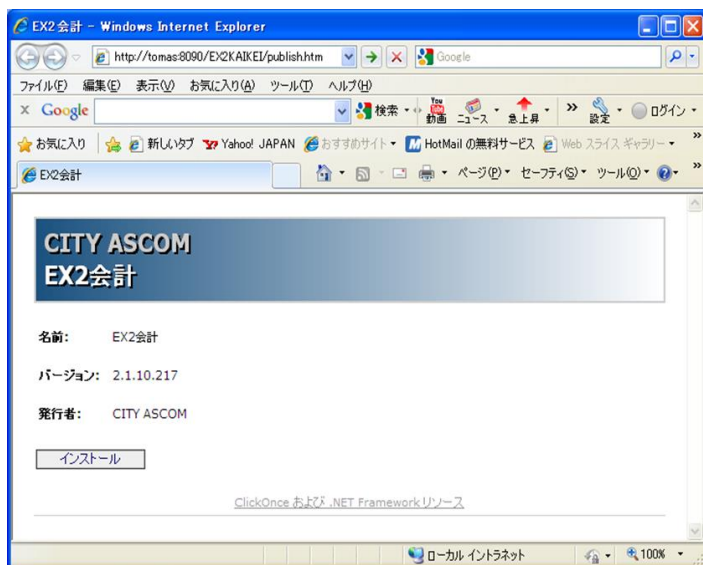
EX2会計 - Windows Internet Explorer

http://tomas:8090/EX2KAIKEI/publish.htm

Google

ファイル(F) 編集(E) 表示(V) お気に入り(A) ツール(T) ヘルプ(H)

Google

検索 動画 ニュース 急上昇 » 設定 ログイン

お気に入り 新しいタブ Yahoo! JAPAN おすすめサイト HotMail の無料サービス Web スライス ギャラリー

EX2会計

ページ(P) セーフティ(S) ツール(O)

CITY ASCOM
EX2会計

名前: EX2会計

バージョン: 2.1.10.217

発行者: CITY ASCOM

インストール

ClickOnce および .NET Framework リソース

ローカル イントラネット

100%